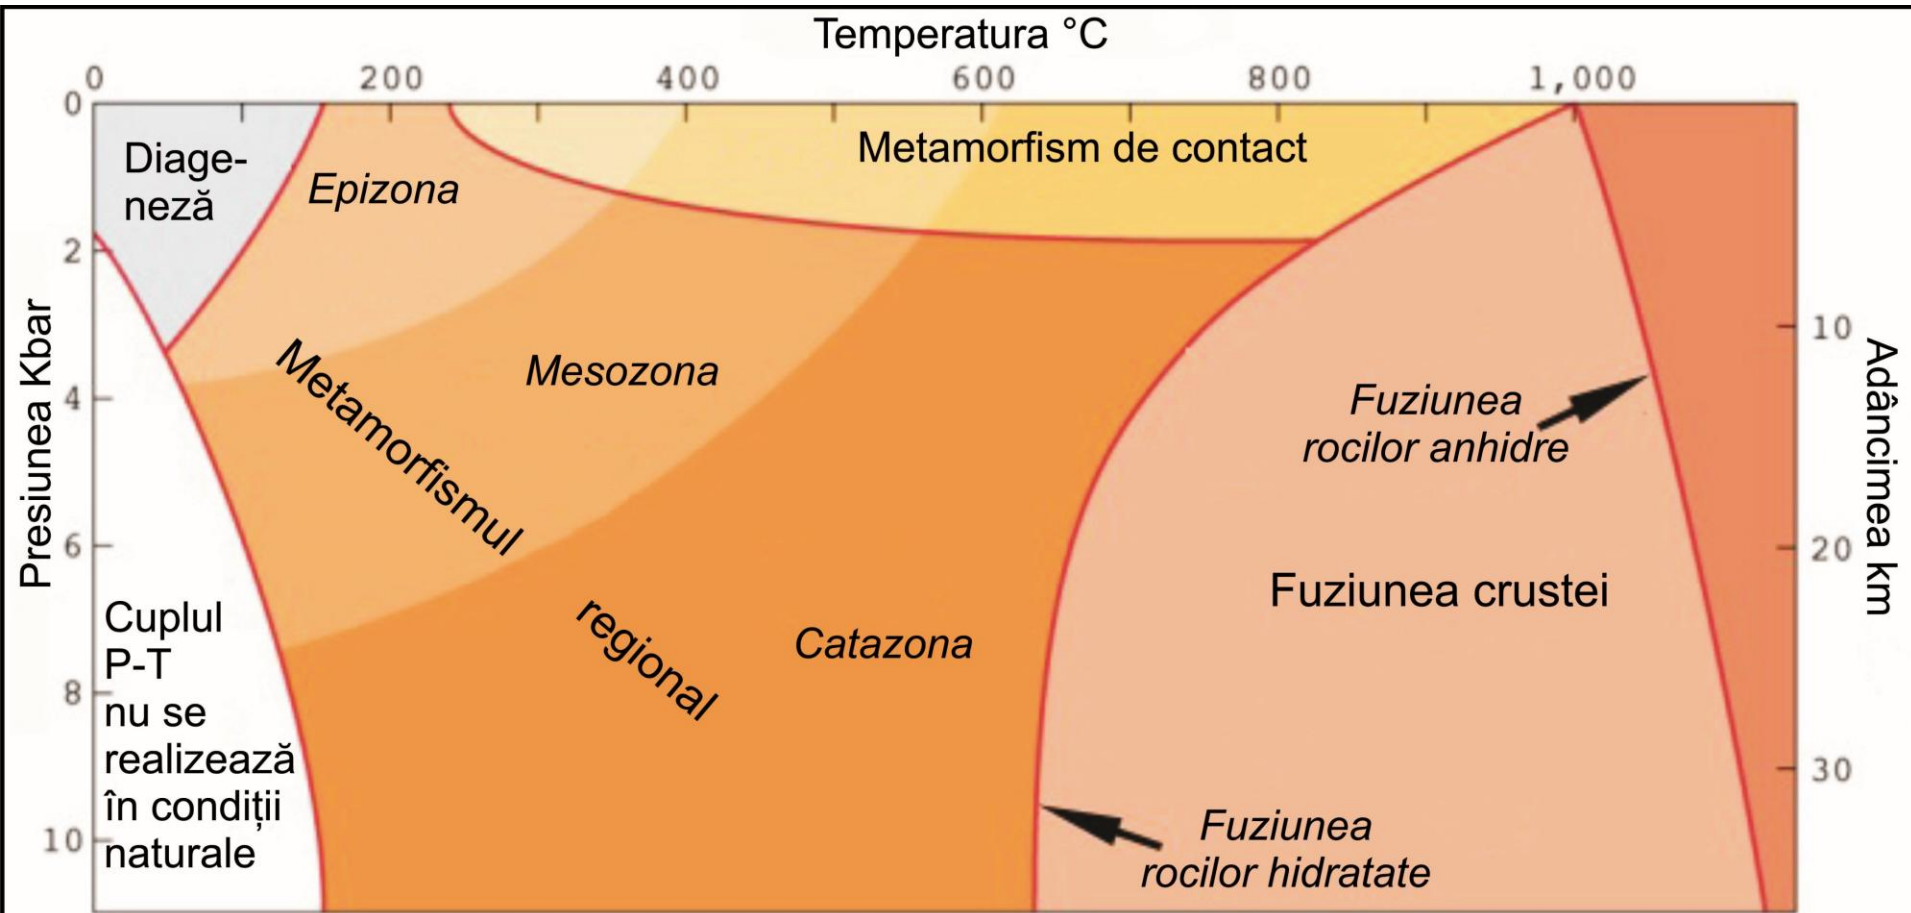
Temperatura °C

0 200 400 600 800 1,000

Presiunea Kbar

0 2 4 6 8 10

Adâncimea km

10 20 30

Diageneză

Epizona

Metamorfism de contact

Mesozona

Metamorfismul regional

Catazona

Fuziunea rocilor anhidre

Fuziunea crustei

Cuplul P-T nu se realizează în condiții naturale

Fuziunea rocilor hidratate